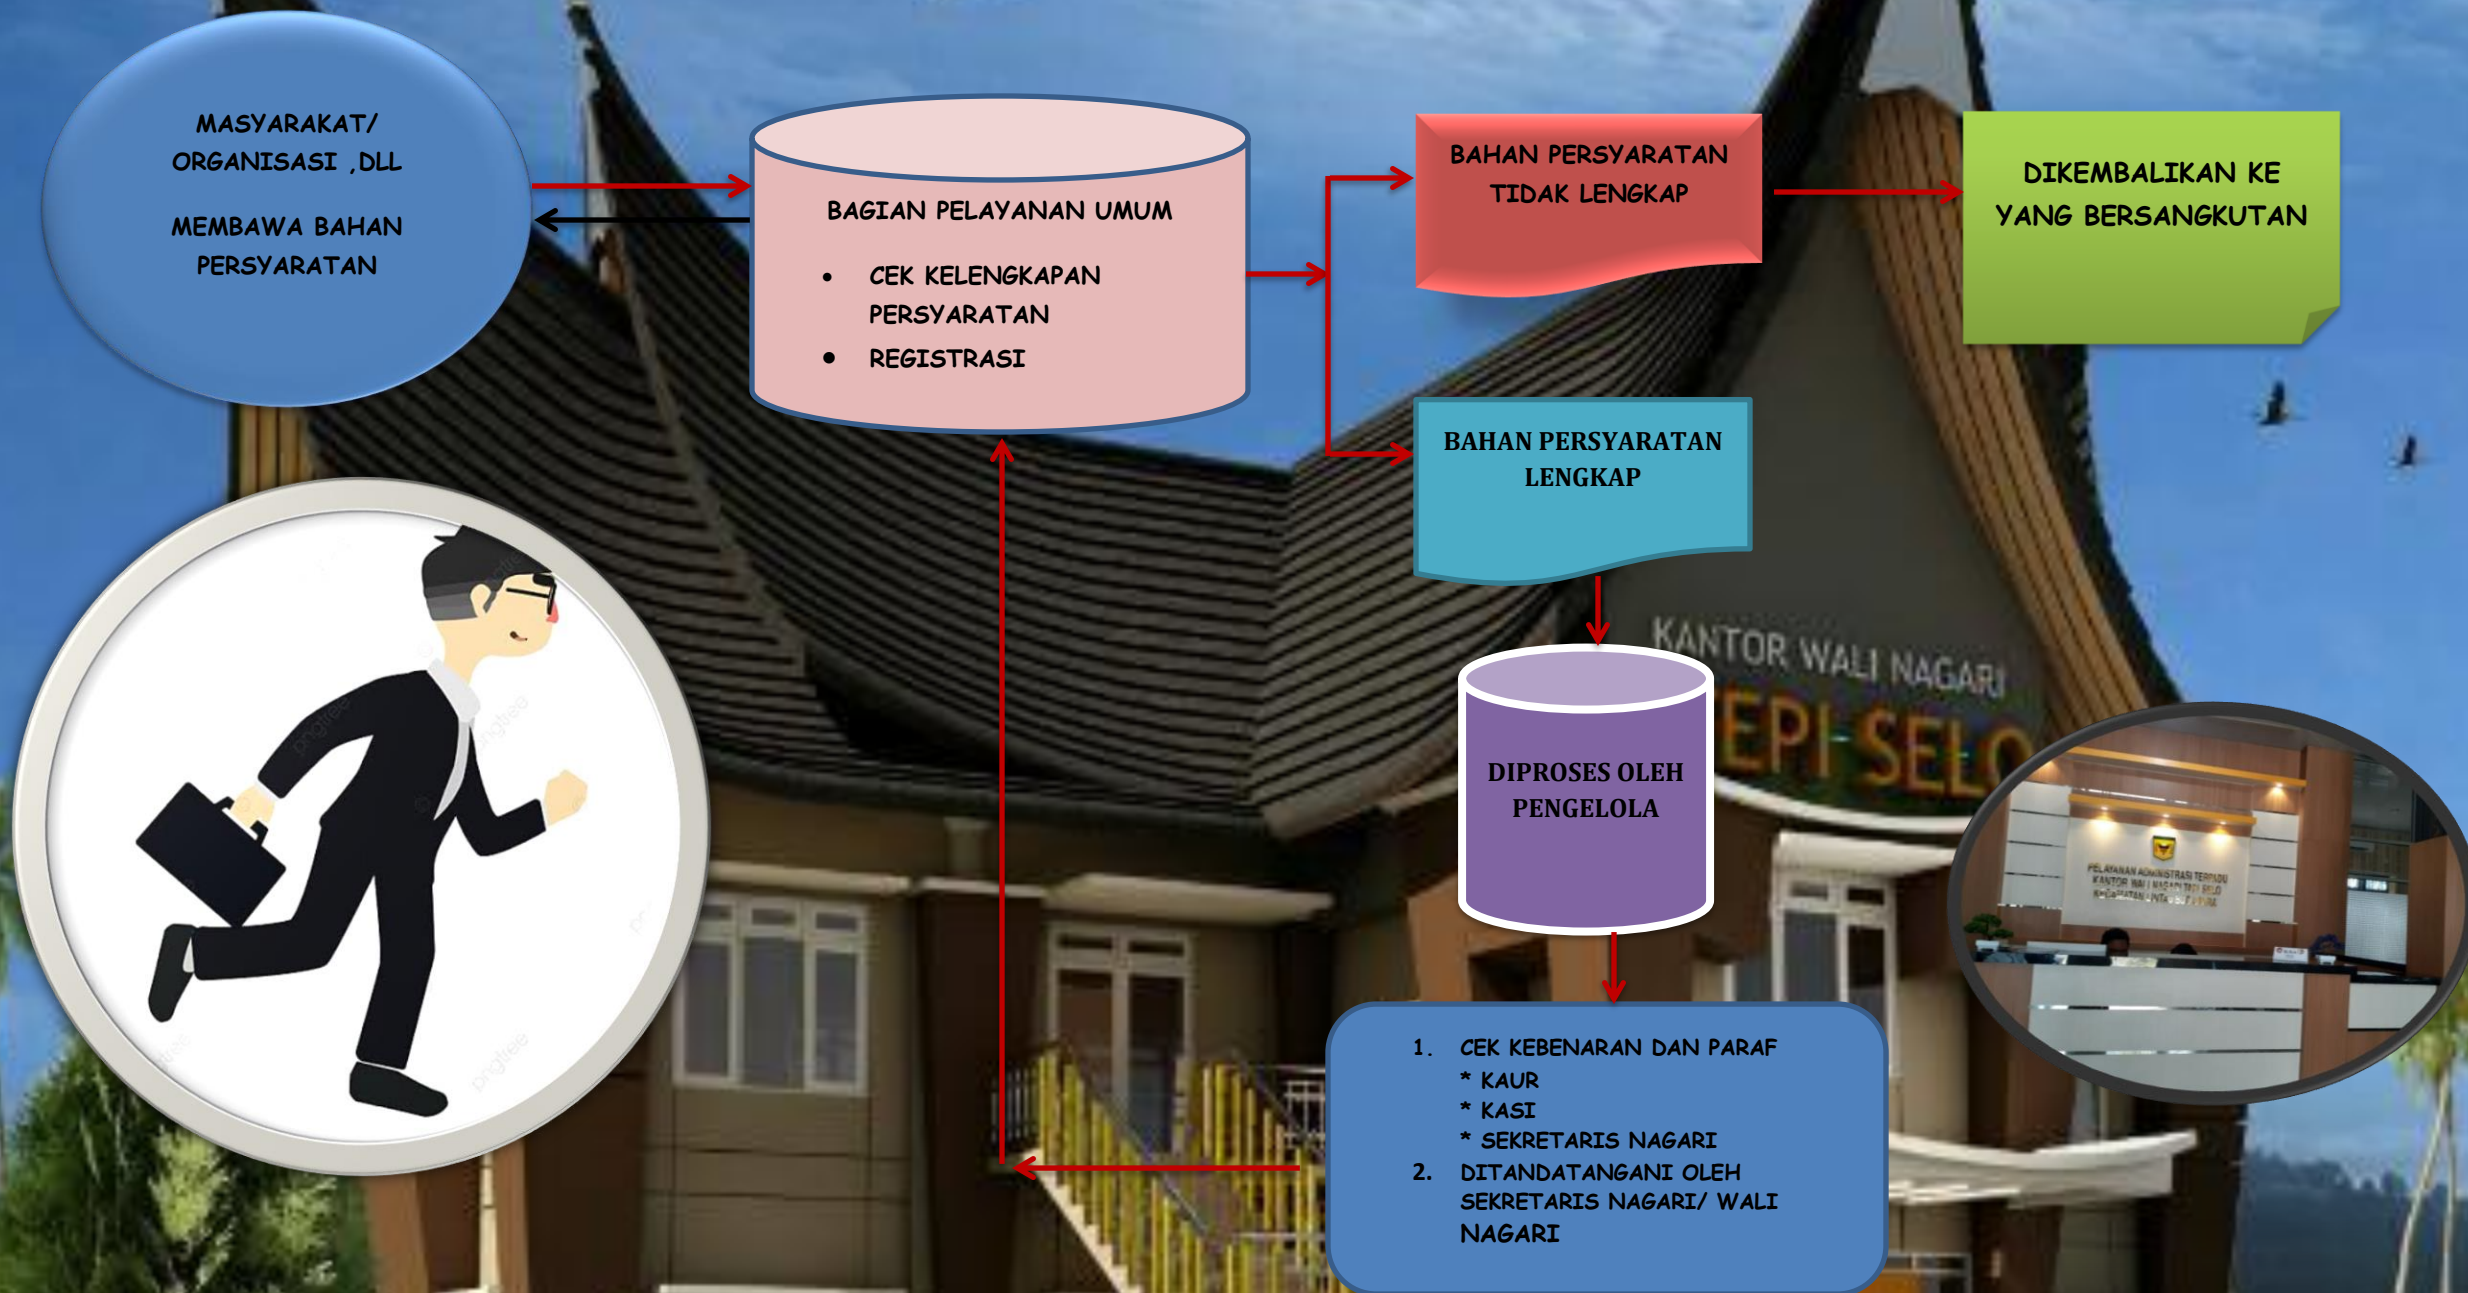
MASYARAKAT/ ORGANISASI ,DLL

MEMBAWA BAHAN PERSYARATAN

BAGIAN PELAYANAN UMUM

• CEK KELENGKAPAN PERSYARATAN
• REGISTRASI

BAHAN PERSYARATAN TIDAK LENGKAP

DIKEMBALIKAN KE YANG BERSANGKUTAN

BAHAN PERSYARATAN LENGKAP

KANTOR WALI NAGARI

EPI SELO

DIPROSES OLEH PENGELOLA

1. CEK KEBENARAN DAN PARAF
* KAUR
* KASI
* SEKRETARIS NAGARI
2. DITANDATANGANI OLEH SEKRETARIS NAGARI/ WALI NAGARI

PELAYANAN ADMINISTRASI TERPADU KANTOR WALI NAGARI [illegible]